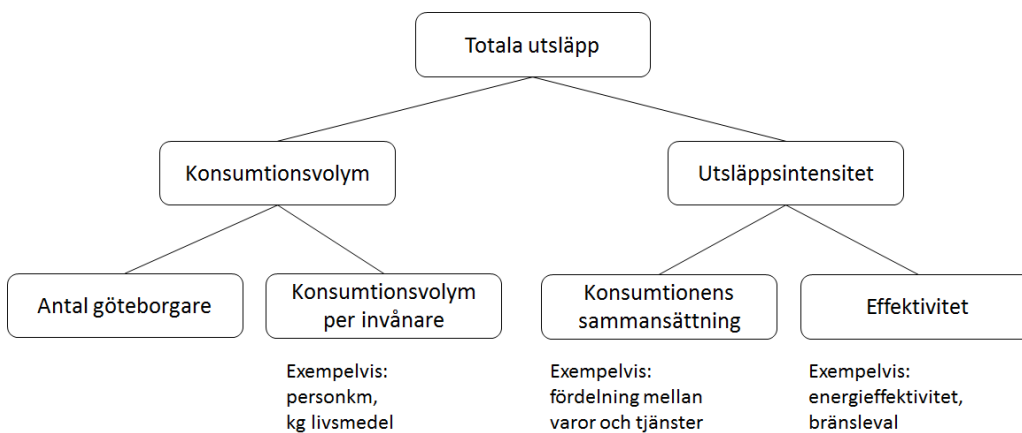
Totala utsläpp

Konsumtionsvolym

Utsläppsintensitet

Antal göteborgare

Konsumtionsvolym per invånare

Konsumtionens sammansättning

Effektivitet

Exempelvis:
personkm,
kg livsmedel

Exempelvis:
fördelning mellan varor och tjänster

Exempelvis:
energieffektivitet,
bränsleval